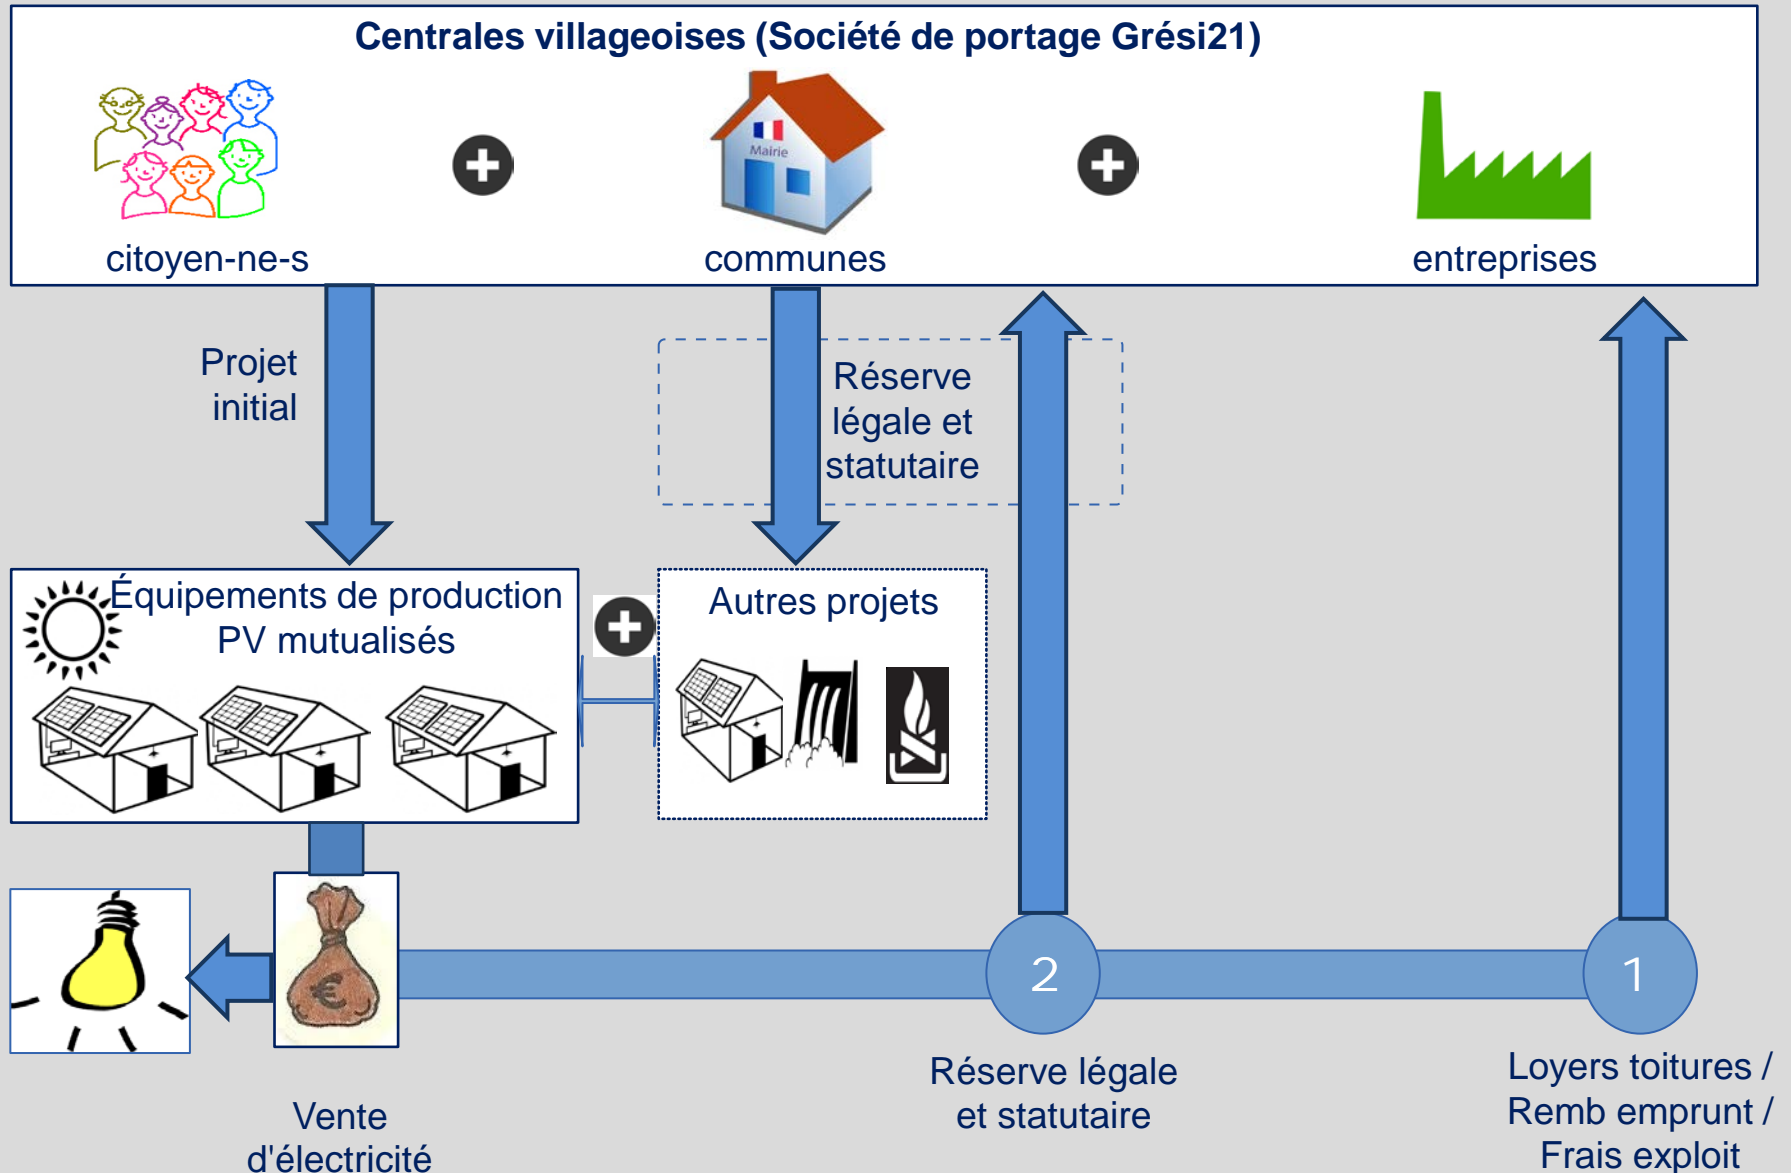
Centrales villageoises (Société de portage Grési21)

citoyen-ne-s

Mairie

communes

entreprises

Projet initial

Réserve légale et statutaire

Équipements de production PV mutualisés

Autres projets

2

1

Réserve légale et statutaire

Loyers toitures / Remb emprunt / Frais exploit

Vente d'électricité